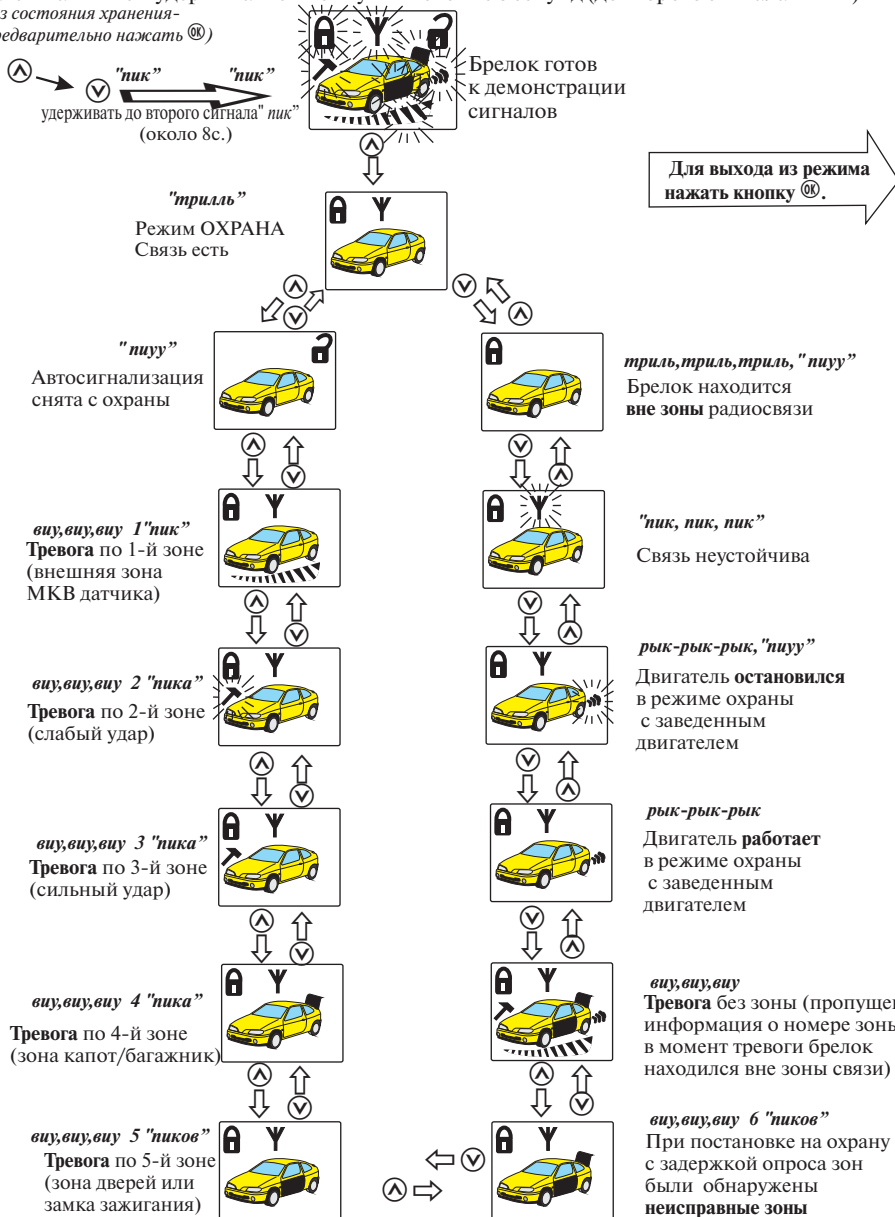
з состояния хранения-
редварительно нажать ⓞ)

"пик" "пик"
удерживать до второго сигнала" пик"
(около 8с.)

Брелок готов к демонстрации сигналов

Для выхода из режима нажать кнопку ⓞ.

"трилль"
Режим ОХРАНА
Связь есть

" пиуу"
Автосигнализация снята с охраны

триль,триль,триль," пиуу"
Брелок находится вне зоны радиосвязи

виу,виу,виу 1"пик"
Тревога по 1-й зоне (внешняя зона МКВ датчика)

"пик, пик, пик"
Связь неустойчива

рык-рык-рык,"пиуу"
Двигатель остановился в режиме охраны с заведенным двигателем

виу,виу,виу 2 "пика"
Тревога по 2-й зоне (слабый удар)

рык-рык-рык
Двигатель работает в режиме охраны с заведенным двигателем

виу,виу,виу 3 "пика"
Тревога по 3-й зоне (сильный удар)

виу,виу,виу
Тревога без зоны (пропущен информация о номере зоны в момент тревоги брелок находился вне зоны связи)

виу,виу,виу 4 "пика"
Тревога по 4-й зоне (зона капот/багажник)

виу,виу,виу 6 "пиков"
При постановке на охрану с задержкой опроса зон были обнаружены неисправные зоны

виу,виу,виу 5 "пиков"
Тревога по 5-й зоне (зона дверей или замка зажигания)